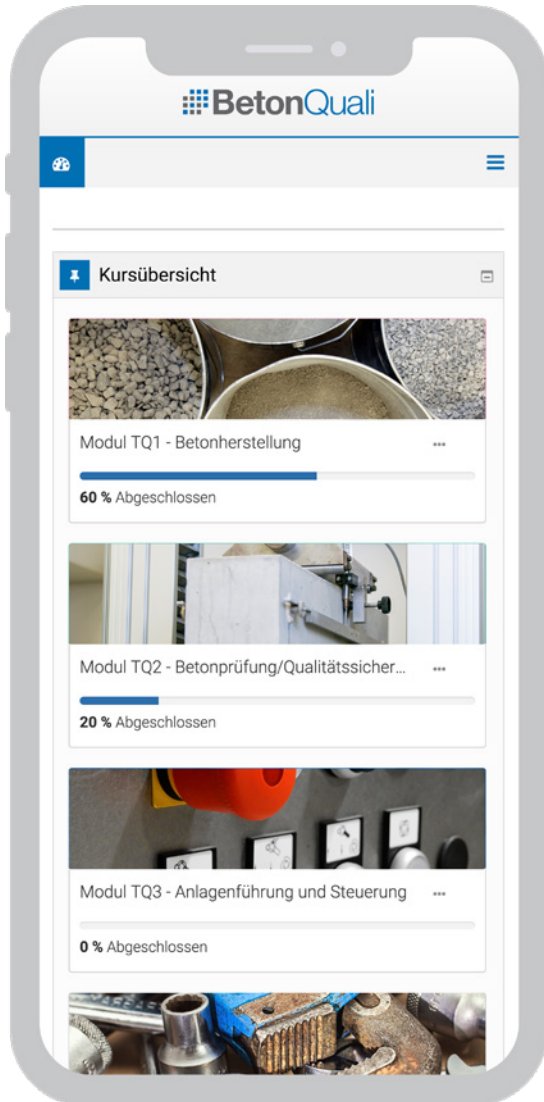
BetonQuali

Kursübersicht

Modul TQ1 - Betonherstellung ...

60 % Abgeschlossen

Modul TQ2 - Betonprüfung/Qualitätssicher... ...

20 % Abgeschlossen

Modul TQ3 - Anlagenführung und Steuerung ...

0 % Abgeschlossen